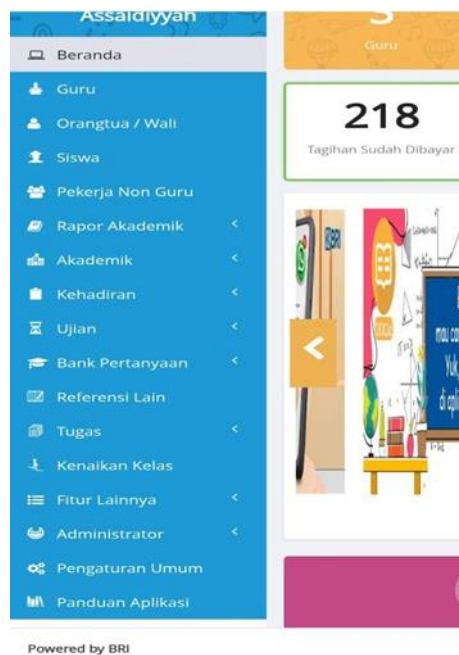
Assaidiyyah

Beranda
Guru
Orangtua / Wali
Siswa
Pekerja Non Guru
Rapor Akademik
Akademik
Kehadiran
Ujian
Bank Pertanyaan
Referensi Lain
Tugas
Kenaikan Kelas
Fitur Lainnya
Administrator
Pengaturan Umum
Panduan Aplikasi

3
Guru

218
Tagihan Sudah Dibayar

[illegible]

Powered by BRI